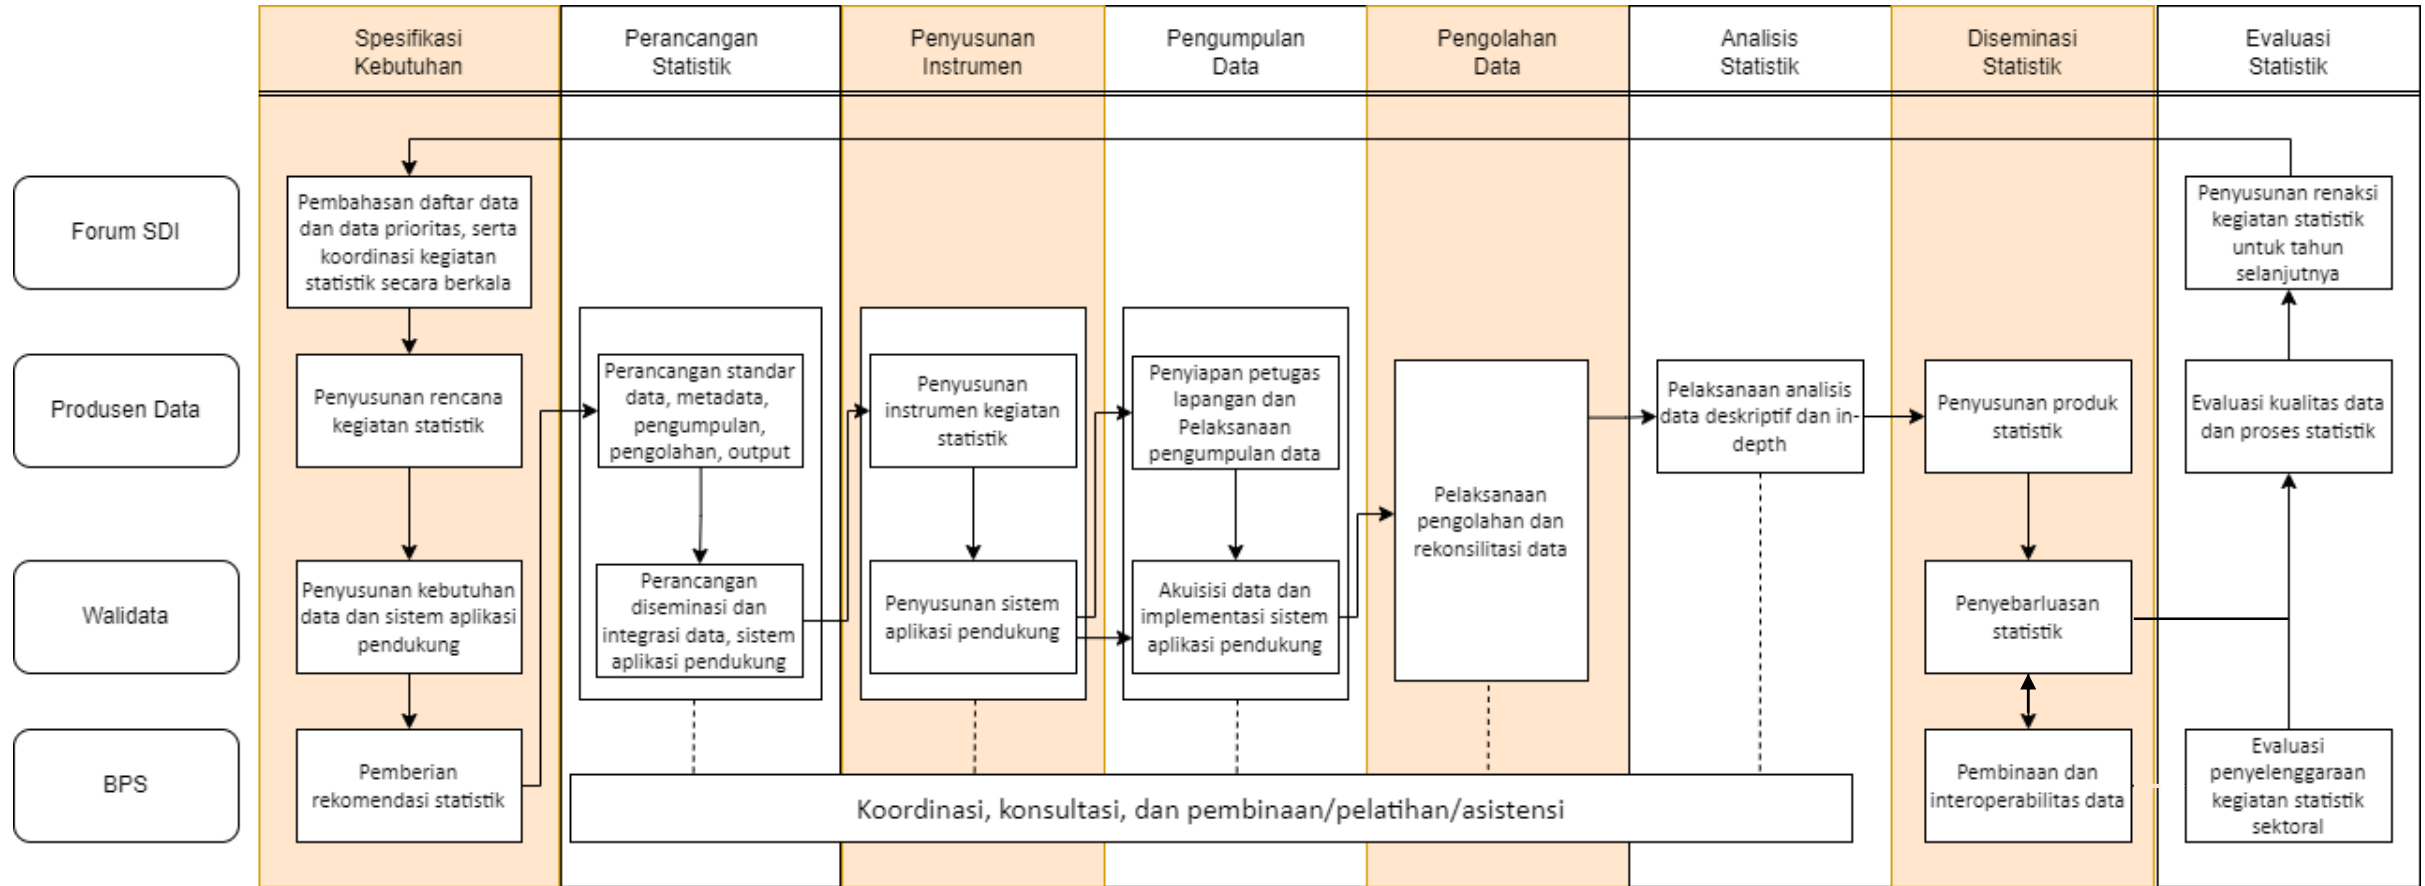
Spesifikasi Kebutuhan

Perancangan Statistik

Penyusunan Instrumen

Pengumpulan Data

Pengolahan Data

Analisis Statistik

Diseminasi Statistik

Evaluasi Statistik

Forum SDI

Produsen Data

Walidata

BPS

Pembahasan daftar data dan data prioritas, serta koordinasi kegiatan statistik secara berkala

Penyusunan rencana kegiatan statistik

Penyusunan kebutuhan data dan sistem aplikasi pendukung

Pemberian rekomendasi statistik

Perancangan standar data, metadata, pengumpulan, pengolahan, output

Perancangan diseminasi dan integrasi data, sistem aplikasi pendukung

Penyusunan instrumen kegiatan statistik

Penyusunan sistem aplikasi pendukung

Penyiapan petugas lapangan dan Pelaksanaan pengumpulan data

Akuisisi data dan implementasi sistem aplikasi pendukung

Pelaksanaan pengolahan dan rekonsilitasi data

Pelaksanaan analisis data deskriptif dan in-depth

Penyusunan produk statistik

Penyebarluasan statistik

Pembinaan dan interoperabilitas data

Penyusunan renaksi kegiatan statistik untuk tahun selanjutnya

Evaluasi kualitas data dan proses statistik

Evaluasi penyelenggaraan kegiatan statistik sektoral

Koordinasi, konsultasi, dan pembinaan/pelatihan/asistensi